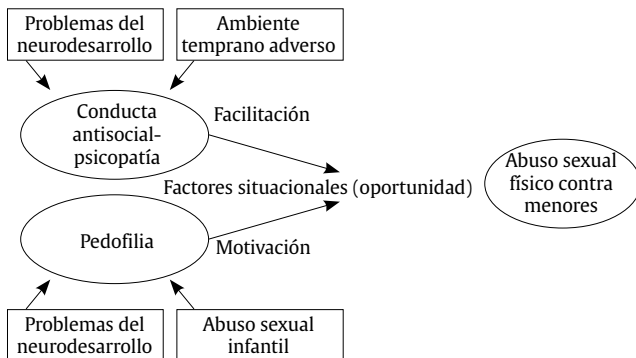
Problemas del neurodesarrollo

Ambiente temprano adverso

Conducta antisocial-psicopatía

Facilitación

Factores situacionales (oportunidad)

Abuso sexual físico contra menores

Pedofilia

Motivación

Problemas del neurodesarrollo

Abuso sexual infantil